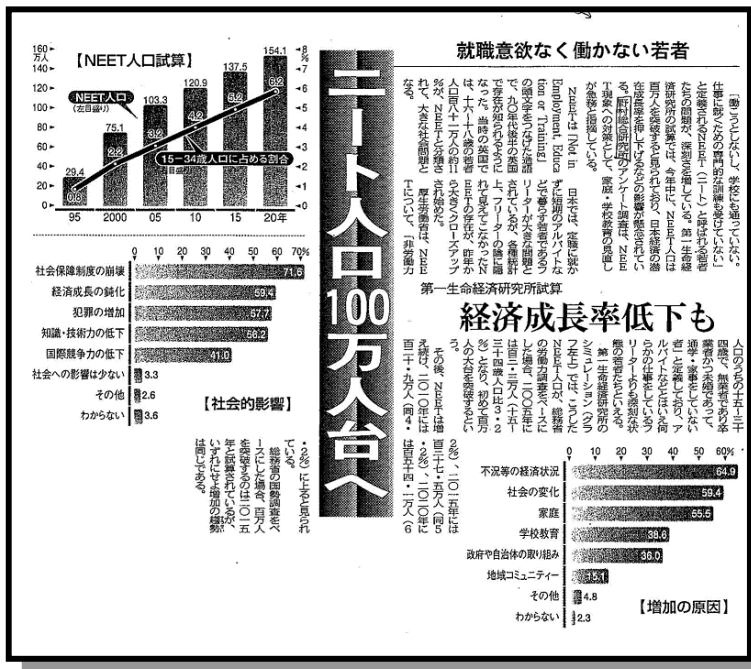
【NEET人口試算】

160 万人
140
120
100
80
60
40
20
0

8 %
7
6
5
4
3
2
1
0

NEET人口（左目盛り）

15～34歳人口に占める割合

| 95 | 2000 | 05 | 10 | 15 | 20年 |
|---|---|---|---|---|---|
| 29.4 | 75.1 | 103.3 | 120.9 | 137.5 | 154.1 |
| 0.8 | 2.2 | 3.2 | 4.2 | 5.2 | 6.2 |

0 10 20 30 40 50 60 70%

| 項目 | % |
|---|---|
| 社会保障制度の崩壊 | 71.6 |
| 経済成長の鈍化 | 59.4 |
| 犯罪の増加 | 57.7 |
| 知識・技術力の低下 | 56.2 |
| 国際競争力の低下 | 41.0 |
| 社会への影響は少ない | 3.3 |
| その他 | 3.3 |
| わからない | 3.6 |

【社会的影響】

ニート人口100万人台へ

就職意欲なく働かない若者

「働こうとしないし、学校にも通っていない。仕事に就くための専門的訓練も受けていない」と定義される「NEET（ニート）」と呼ばれる若者たちの問題が、深刻さを増している。第一生命経済研究所の試算では、今年中に、NEET人口は百万人を突破すると見られ、日本経済の潜在成長率を押し下げるなどの影響が懸念されている。野村総合研究所のアンケート調査は、NEET現象への対策として、家庭・学校教育の見直しが急務と指摘している。

NEETは「Not in Employment, Education or Training」の頭文字をつなげた造語で、九〇年代後半の英国で存在が知られるようになった。当時の英国では、十六～十八歳の若者人口百八十二万人の約9％が、NEETと分類されて、大きな社会問題となった。

日本では、定職に就かずに短期のアルバイトなどで暮らす若者である「フリーター」が大きな問題とされているが、各種統計上、フリーターの陰に隠れて見えてこなかったNEETの存在が、昨年から大きくクローズアップされ始めた。

厚生労働省は、NEETについて、「非労働力

第一生命経済研究所試算

経済成長率低下も

人口のうち、年齢十五～三十四歳で、無業者であり、通学・家事をしていない者」と定義しており、アルバイトなどはしていないが、フリーターよりも深刻な状態の若者だといえる。

第一生命経済研究所のシミュレーション（グラフ上）では、総務省の労働力調査をベースにしたNEET人口が、二〇〇五年には百三・三万人（十五～三十四歳人口比3・2％）となり、初めて百万人の大台を突破するという。

その後、NEETは増え続け、二〇一〇年には百二十・九万人（同4・2％）、二〇一五年には百三十七・五万人（同5・2％）、二〇二〇年には百五十四・一万人（6・2％）に上ると見られている。

総務省の国勢調査をベースにした場合、百万人を突破するのは二〇一五年と試算されているが、いずれにせよ増加の趨勢は同じである。

0 10 20 30 40 50 60%

| 項目 | % |
|---|---|
| 不況等の経済状況 | 64.9 |
| 社会の変化 | 59.4 |
| 家庭 | 55.5 |
| 学校教育 | 38.6 |
| 政府や自治体の取り組み | 36.0 |
| 地域コミュニティー | 15.1 |
| その他 | 4.8 |
| わからない | 2.3 |

【増加の原因】